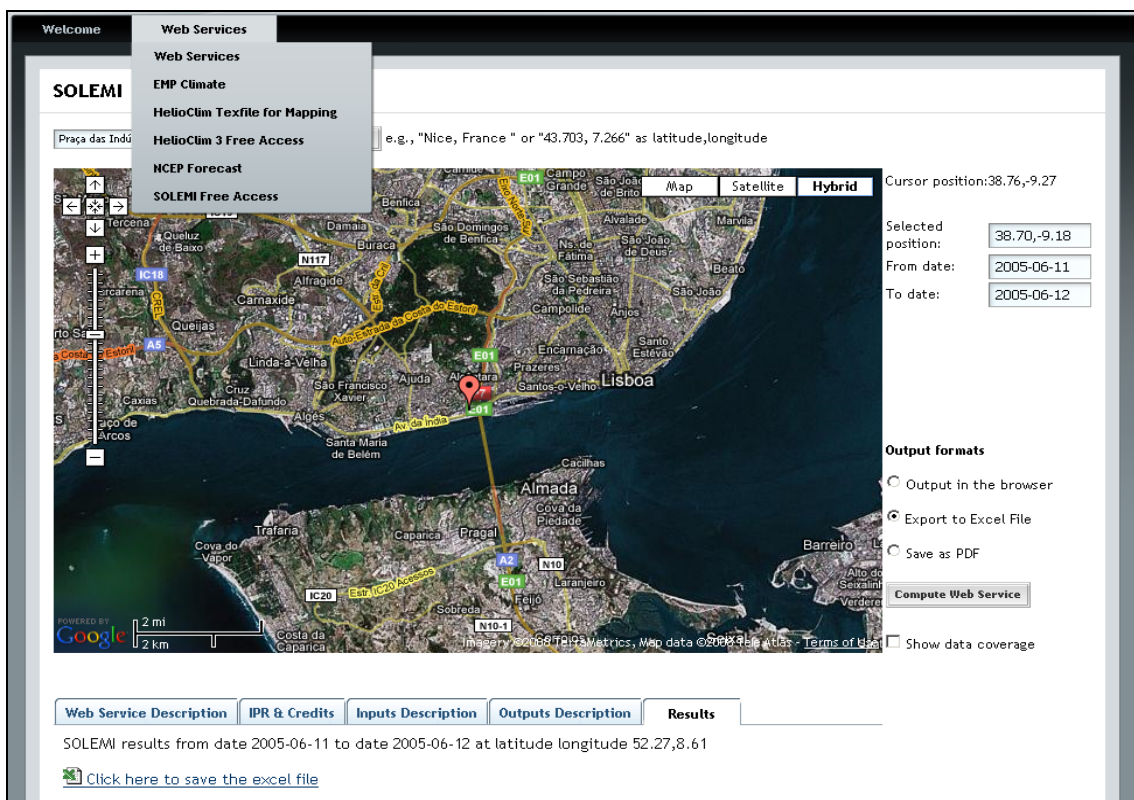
Welcome Web Services

Web Services
EMP Climate
HelioClim Texfile for Mapping
HelioClim 3 Free Access
NCEP Forecast
SOLEMI Free Access

SOLEMI

Praça das Indú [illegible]

e.g., "Nice, France " or "43.703, 7.266" as latitude,longitude

Map Satellite Hybrid

Cursor position:38.76,-9.27

Selected position: 38.70,-9.18
From date: 2005-06-11
To date: 2005-06-12

Tercena Queluz de Baixo IC18 Carcarena CREL Carnaxide Queijas A5 Linda-a-Velha Caxias Quebrada-Dafundo Algés Paço de Arcos Damaia Buraca N117 Alfragide Benfica São Domingos de Benfica Campo Grande São João de Brito E01 Alvalade Marvila Ns. de Fátima São João de Deus Beato São Sebastião da Pedreira São João Campolide Anjos Santo Estêvão Encarnação E01 Prazeres Santos-o-Velho Lisboa Ajuda São Francisco Xavier Alcântara E01 Av. da Índia Santa Maria de Belém Auto-Estrada da Costa do Estoril Costa do Estoril Cacilhas Almada Cova da Piedade Caparica Pragal Trafaria Cova do Vapor A2 N10 E01 Laranjeiro Feijó Barreiro Seixal Verderena IC20 Estr. IC20 Acessos Sobreda N10-1 Costa da Caparica

POWERED BY Google 2 mi 2 km

Imagery ©2008 TerraMetrics, Map data ©2008 Tele Atlas - Terms of Use

Output formats
Output in the browser
Export to Excel File
Save as PDF

Compute Web Service

Show data coverage

Web Service Description | IPR & Credits | Inputs Description | Outputs Description | Results

SOLEMI results from date 2005-06-11 to date 2005-06-12 at latitude longitude 52.27,8.61

Click here to save the excel file